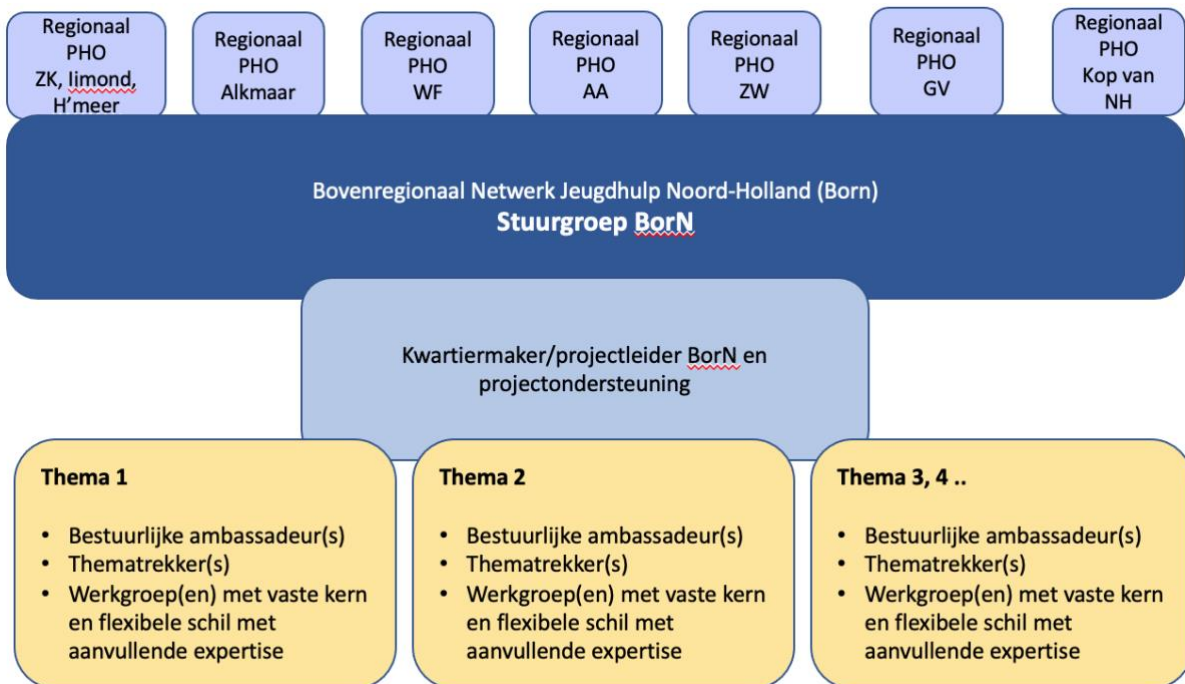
Regionaal PHO ZK, Iimond, H'meer

Regionaal PHO Alkmaar

Regionaal PHO WF

Regionaal PHO AA

Regionaal PHO ZW

Regionaal PHO GV

Regionaal PHO Kop van NH

Bovenregionaal Netwerk Jeugdhulp Noord-Holland (Born)
**Stuurgroep BorN**

Kwartiermaker/projectleider BorN en projectondersteuning

**Thema 1**
- Bestuurlijke ambassadeur(s)
- Thematrekker(s)
- Werkgroep(en) met vaste kern en flexibele schil met aanvullende expertise

**Thema 2**
- Bestuurlijke ambassadeur(s)
- Thematrekker(s)
- Werkgroep(en) met vaste kern en flexibele schil met aanvullende expertise

**Thema 3, 4 ..**
- Bestuurlijke ambassadeur(s)
- Thematrekker(s)
- Werkgroep(en) met vaste kern en flexibele schil met aanvullende expertise